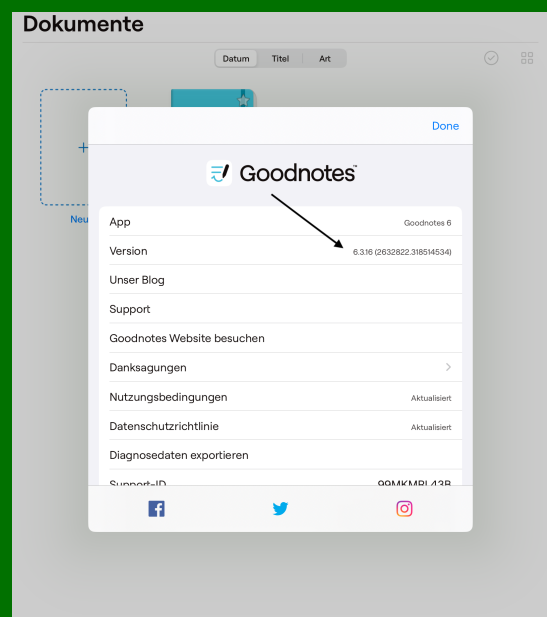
Dokumente

Datum Titel Art

Neu

Done

Goodnotes™

App Goodnotes 6

Version 6.3.16 (2632822.318514534)

Unser Blog

Support

Goodnotes Website besuchen

Danksagungen

Nutzungsbedingungen Aktualisiert

Datenschutzrichtlinie Aktualisiert

Diagnosedaten exportieren

Support-ID 99MKMPL43B